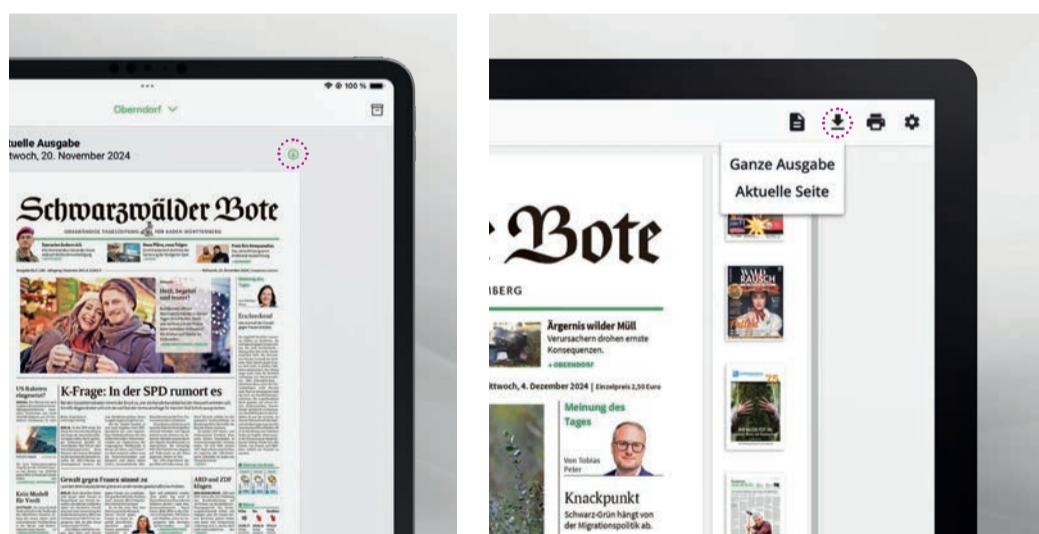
100 %

Oberndorf

tuelle Ausgabe
twoch, 20. November 2024

Schwarzwälder Bote

UNABHÄNGIGE TAGESZEITUNG FÜR BADEN-WÜRTTEMBERG

K-Frage: In der SPD rumort es

Gewalt gegen Frauen nimmt zu

ARD und ZDF klagen

Kein Modell für Vereine

Erscheinend

Ganze Ausgabe
Aktuelle Seite

Bote

BERG

Ärgernis wilder Müll
Verursachern drohen ernste Konsequenzen.
» OBERNDORF

ttwoch, 4. Dezember 2024 | Einzelpreis 2,50 Euro

Meinung des Tages

Von Tobias Peter

Knackpunkt
Schwarz-Grün hängt von der Migrationspolitik ab.

WALD RAUSCH